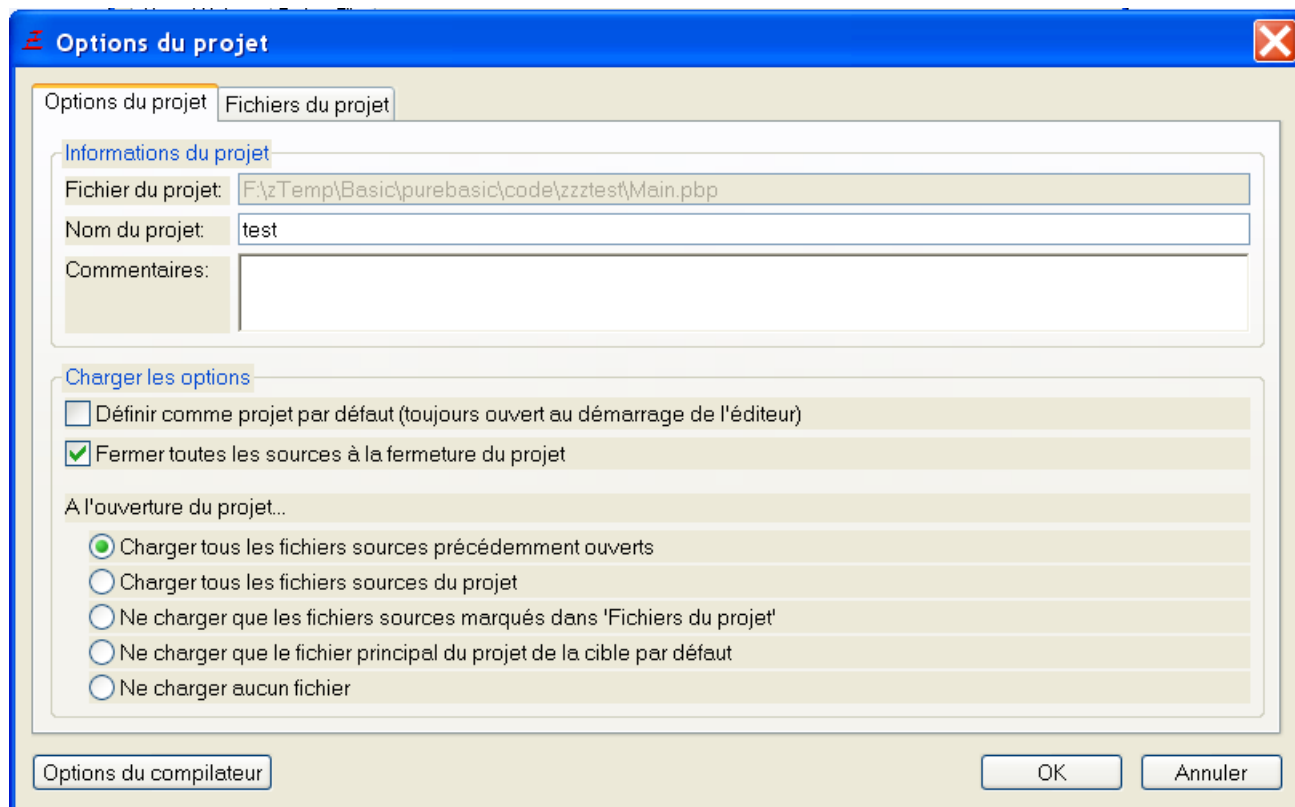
Options du projet

Options du projet | Fichiers du projet

Informations du projet

Fichier du projet: F:\zTemp\Basic\purebasic\code\zzztest\Main.pbp

Nom du projet: test

Commentaires:

Charger les options

Définir comme projet par défaut (toujours ouvert au démarrage de l'éditeur)

Fermer toutes les sources à la fermeture du projet

A l'ouverture du projet...

Charger tous les fichiers sources précédemment ouverts

Charger tous les fichiers sources du projet

Ne charger que les fichiers sources marqués dans 'Fichiers du projet'

Ne charger que le fichier principal du projet de la cible par défaut

Ne charger aucun fichier

Options du compilateur

OK

Annuler